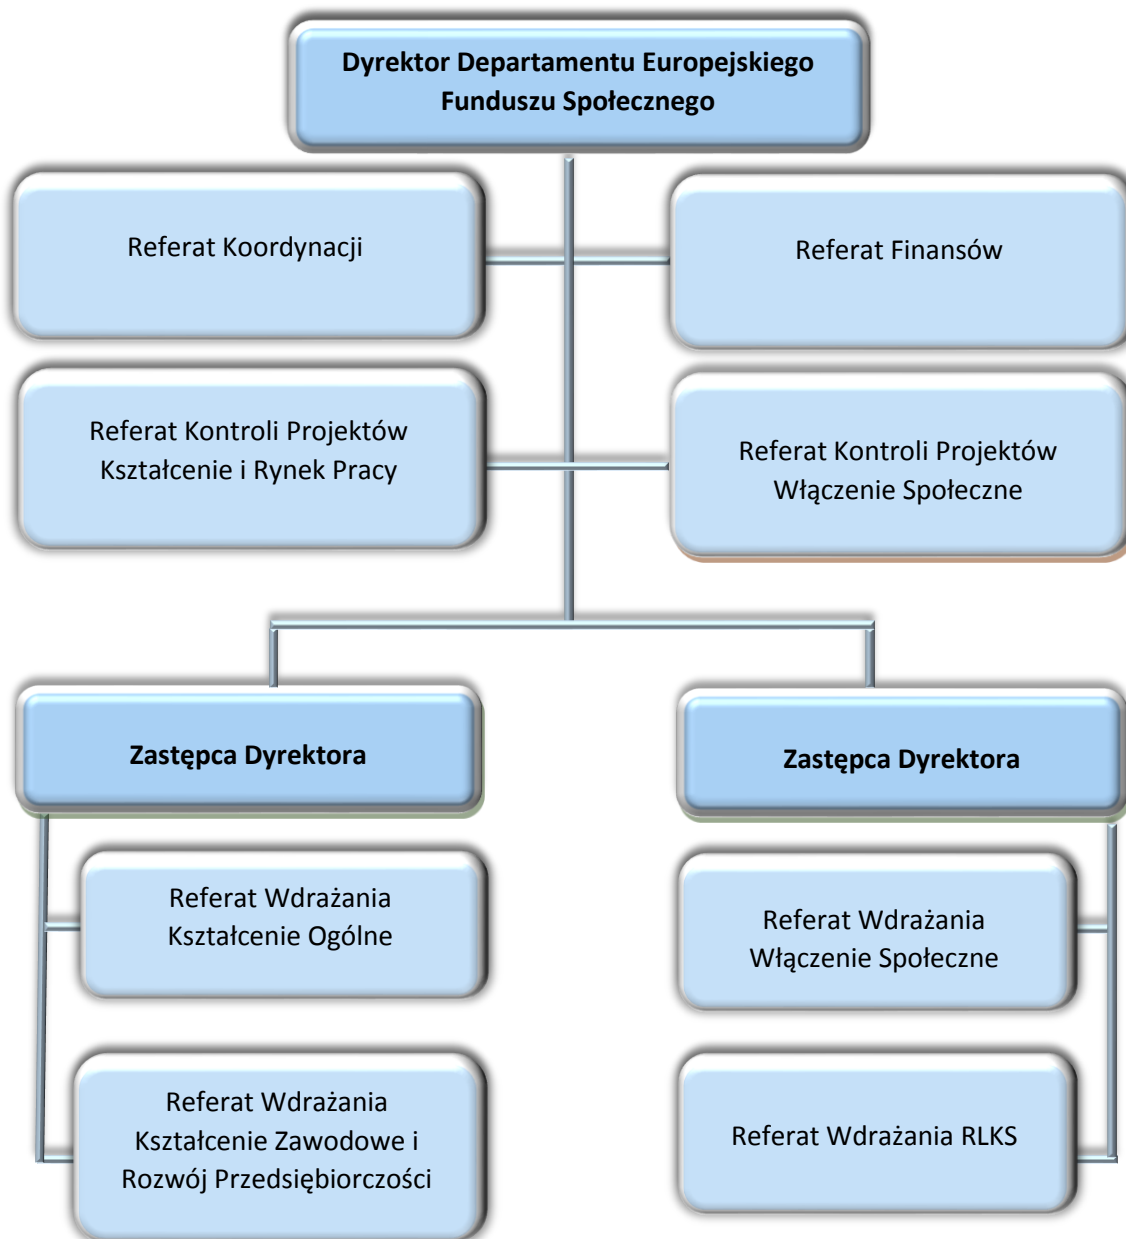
Dyrektor Departamentu Europejskiego Funduszu Społecznego

Referat Koordynacji

Referat Finansów

Referat Kontroli Projektów Kształcenie i Rynek Pracy

Referat Kontroli Projektów Włączenie Społeczne

Zastępca Dyrektora

Zastępca Dyrektora

Referat Wdrażania Kształcenie Ogólne

Referat Wdrażania Kształcenie Zawodowe i Rozwój Przedsiębiorczości

Referat Wdrażania Włączenie Społeczne

Referat Wdrażania RLKS